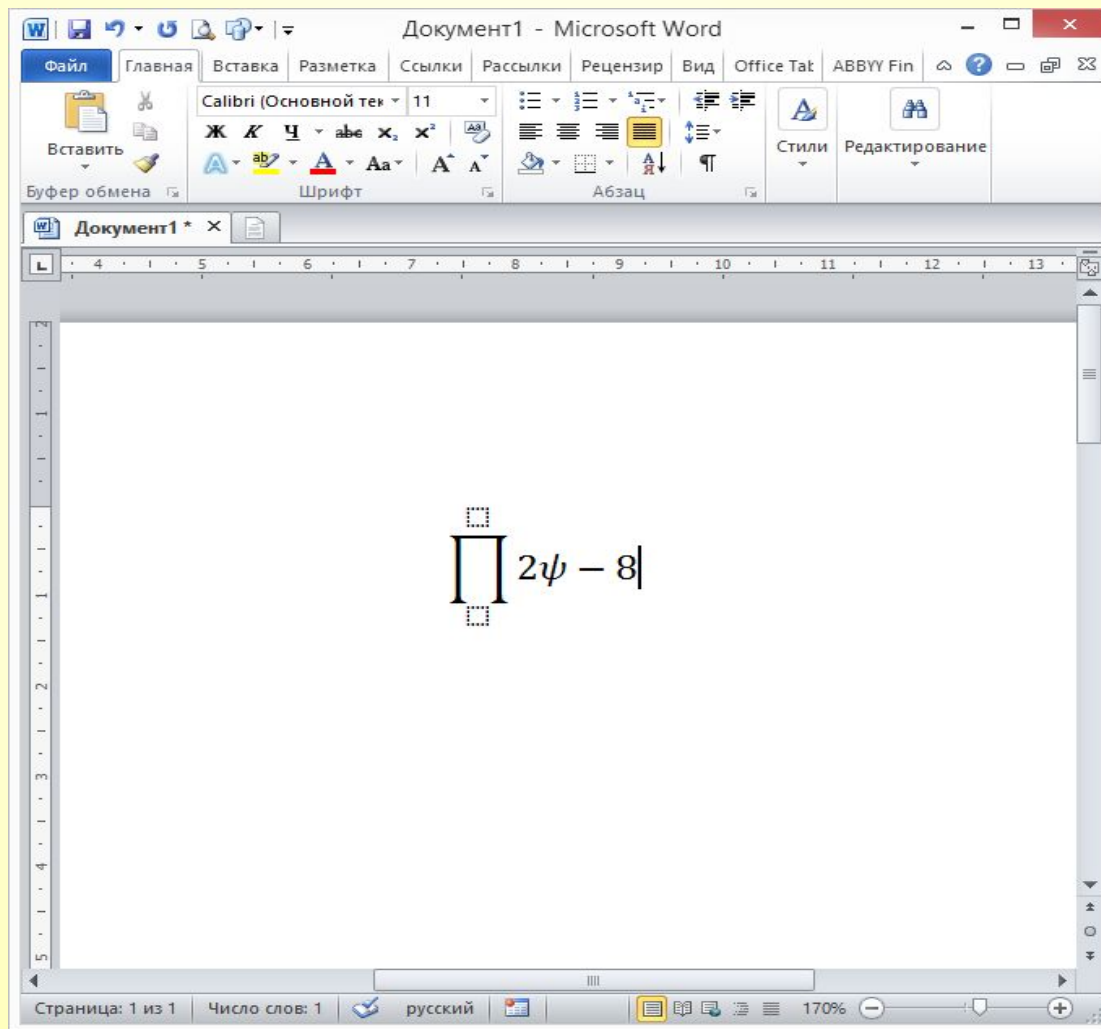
Документ1 - Microsoft Word

Файл Главная Вставка Разметка Ссылки Рассылки Рецензир Вид Office Tab ABBYY Fin

Вставить
Буфер обмена

Calibri (Основной тек 11
Ж К Ч abe $x_2$ $x^2$
Aa A A
Шрифт

Абзац

Стили

Редактирование

Документ1 * ×

4 5 6 7 8 9 10 11 12 13

$\prod 2\psi - 8$

Страница: 1 из 1 Число слов: 1 русский 170%